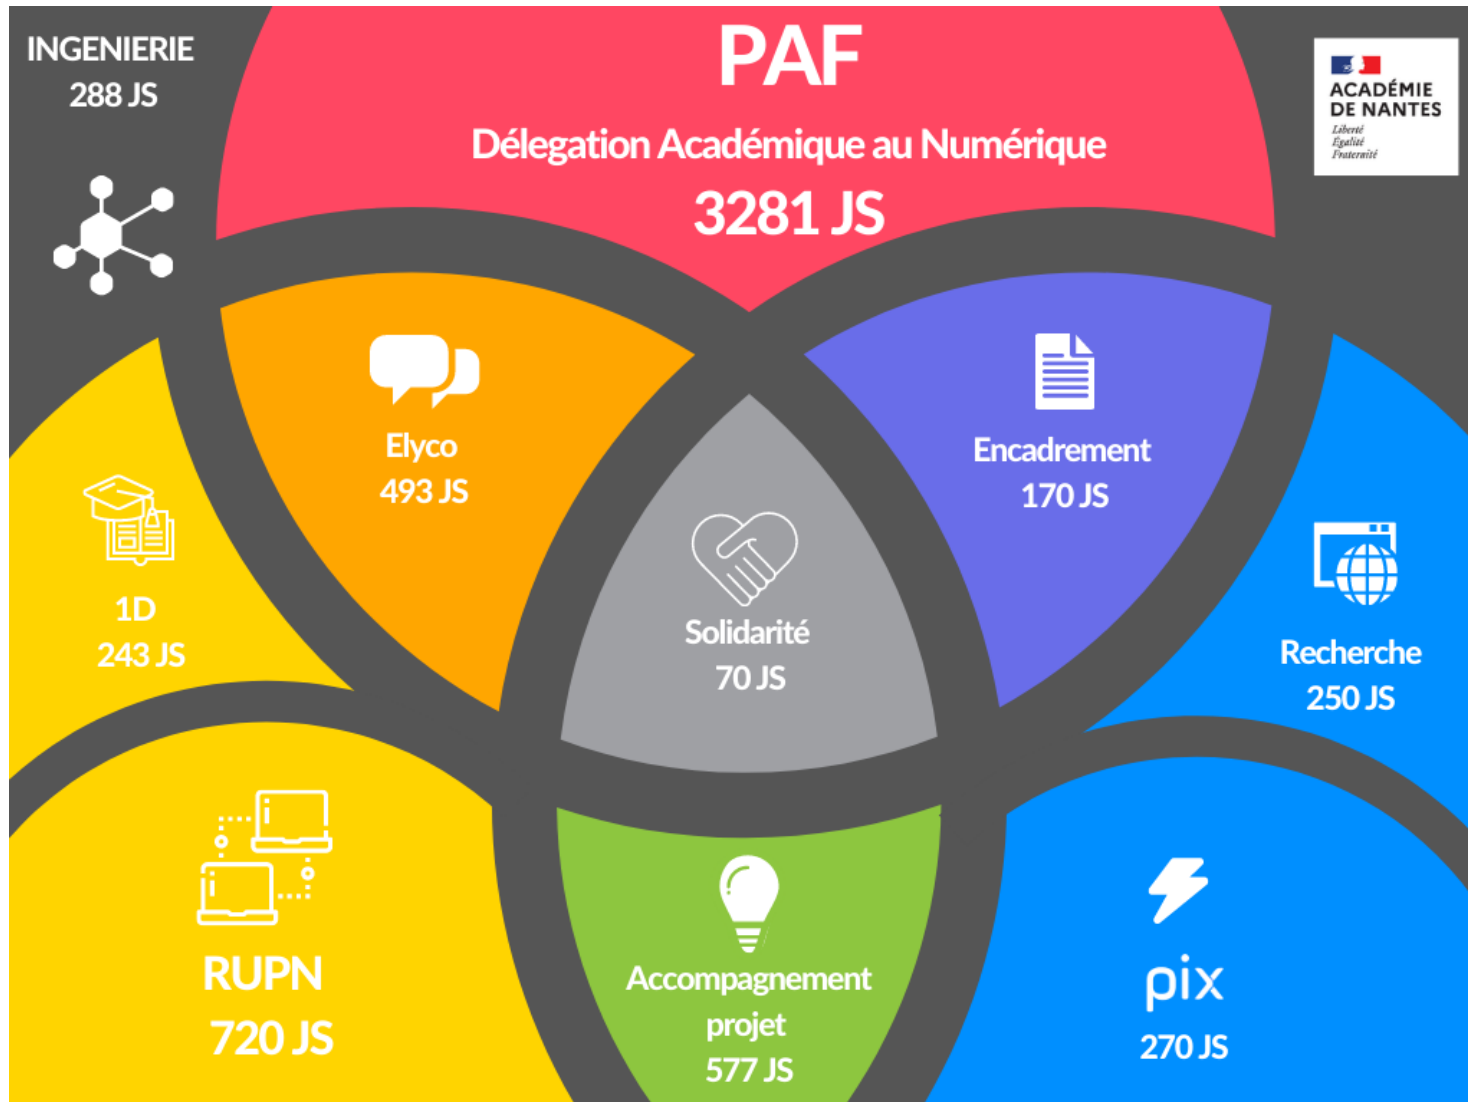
INGENIERIE
288 JS

PAF
Délegation Académique au Numérique
3281 JS

ACADÉMIE
DE NANTES
Liberté
Égalité
Fraternité

Elyco
493 JS

Encadrement
170 JS

1D
243 JS

Solidarité
70 JS

Recherche
250 JS

RUPN
720 JS

Accompagnement
projet
577 JS

pix
270 JS